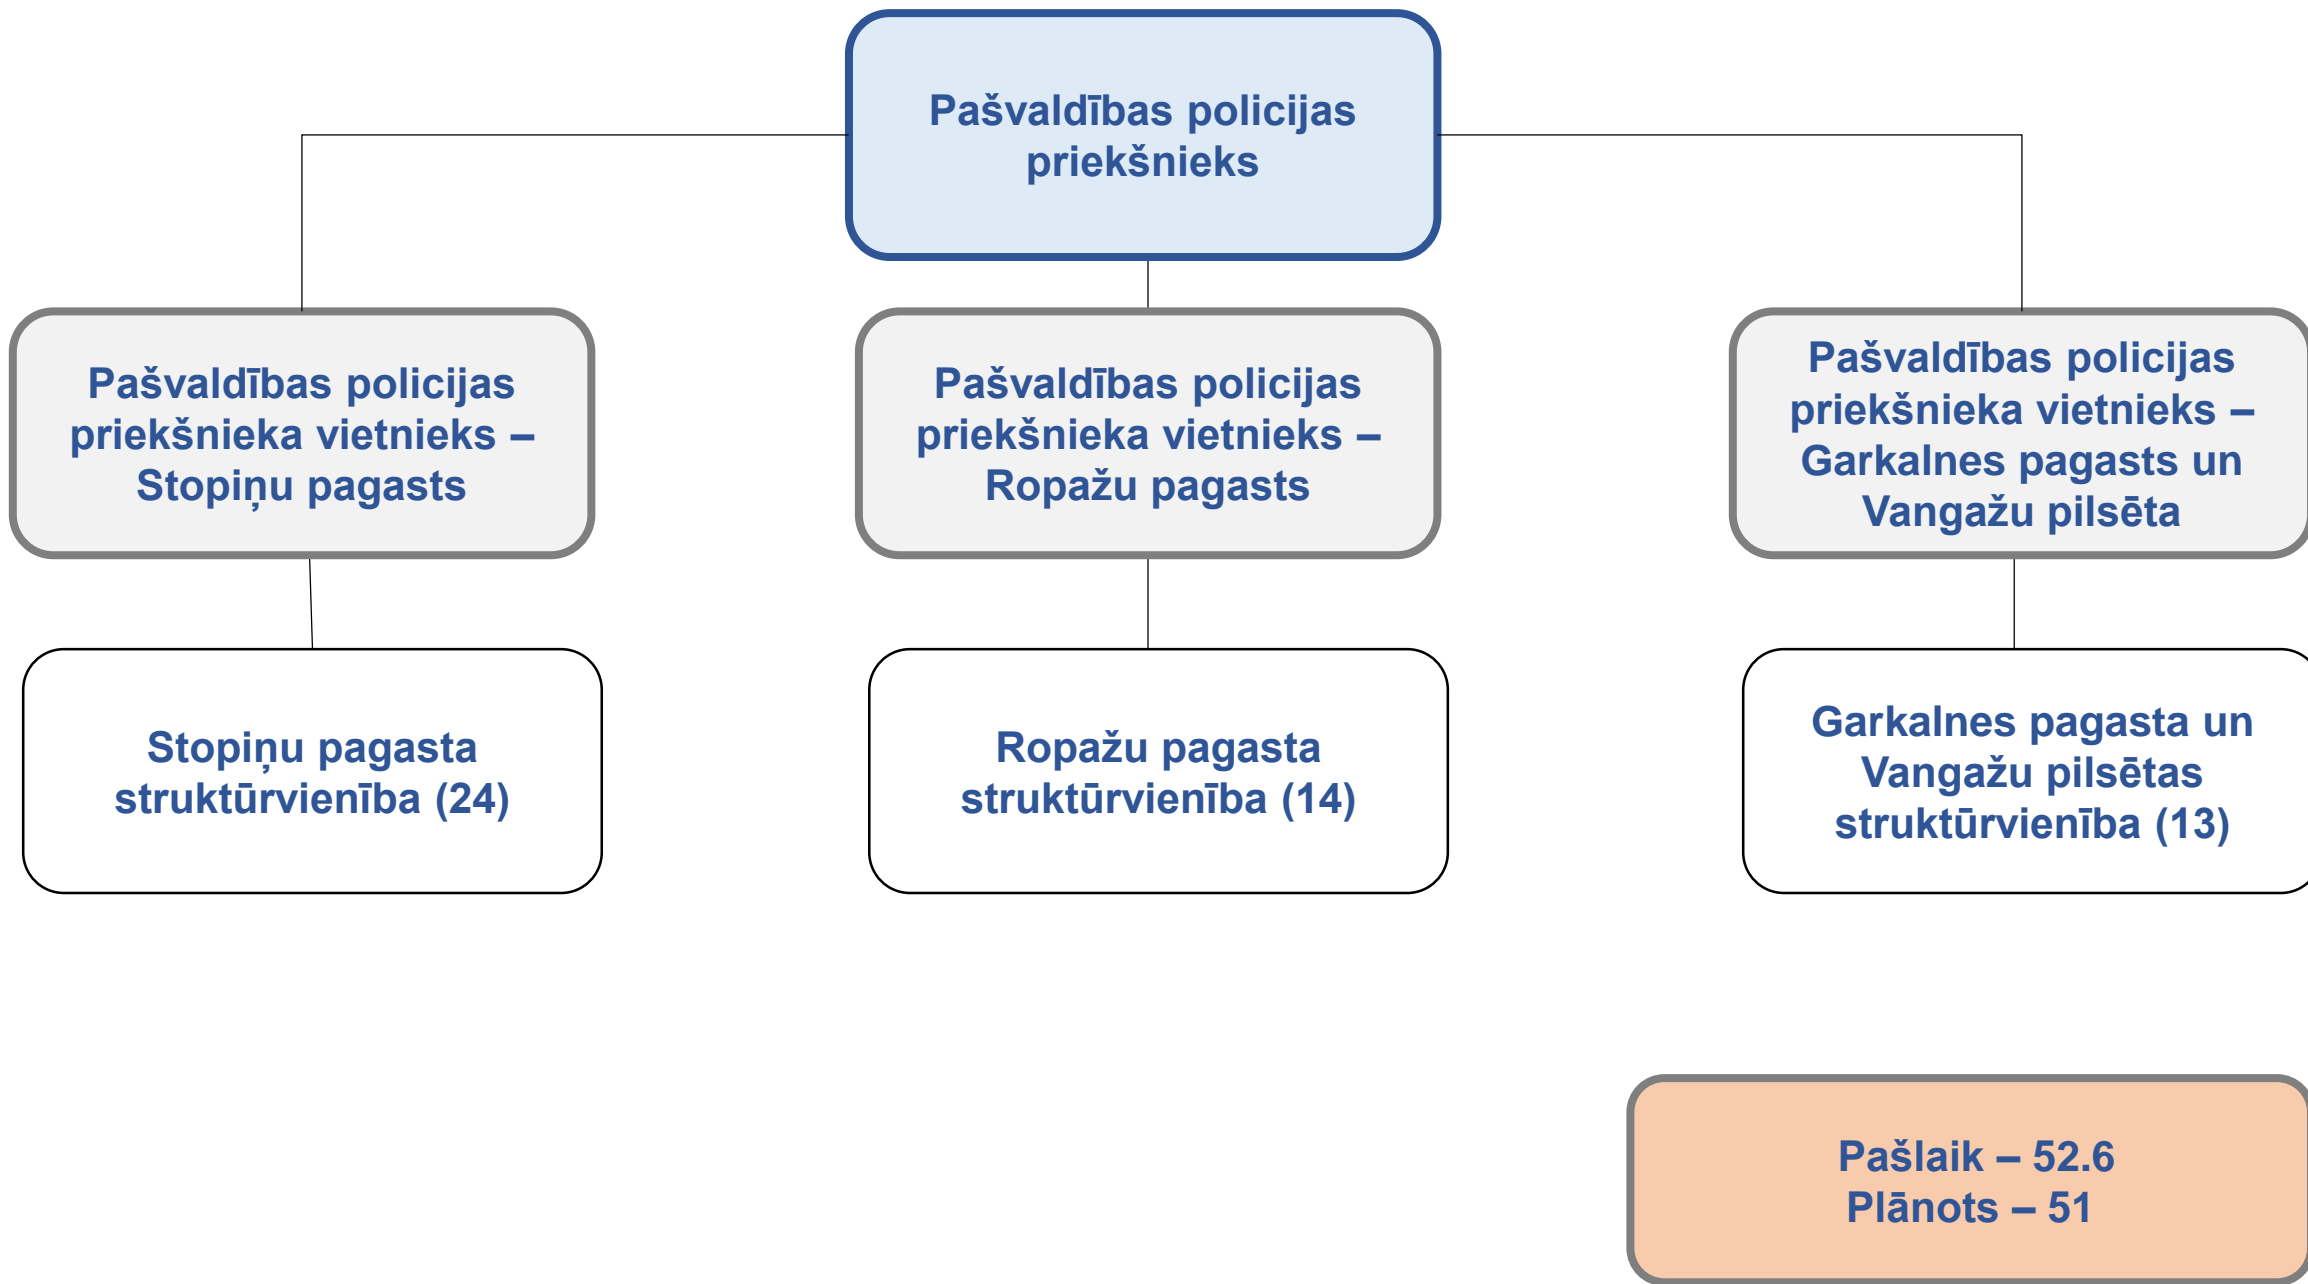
Pašvaldības policijas priekšnieks

Pašvaldības policijas priekšnieka vietnieks – Stopiņu pagasts

Pašvaldības policijas priekšnieka vietnieks – Ropažu pagasts

Pašvaldības policijas priekšnieka vietnieks – Garkalnes pagasts un Vangažu pilsēta

Stopiņu pagasta struktūrvienība (24)

Ropažu pagasta struktūrvienība (14)

Garkalnes pagasta un Vangažu pilsētas struktūrvienība (13)

Pašlaik – 52.6
Plānots – 51